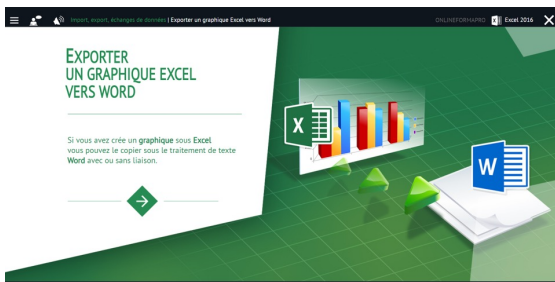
Import, export, échanges de données | Exporter un graphique Excel vers Word

ONLINEFORMAPRO Excel 2016

EXPORTER UN GRAPHIQUE EXCEL VERS WORD

Si vous avez crée un graphique sous Excel vous pouvez le copier sous le traitement de texte Word avec ou sans liaison.

X

W